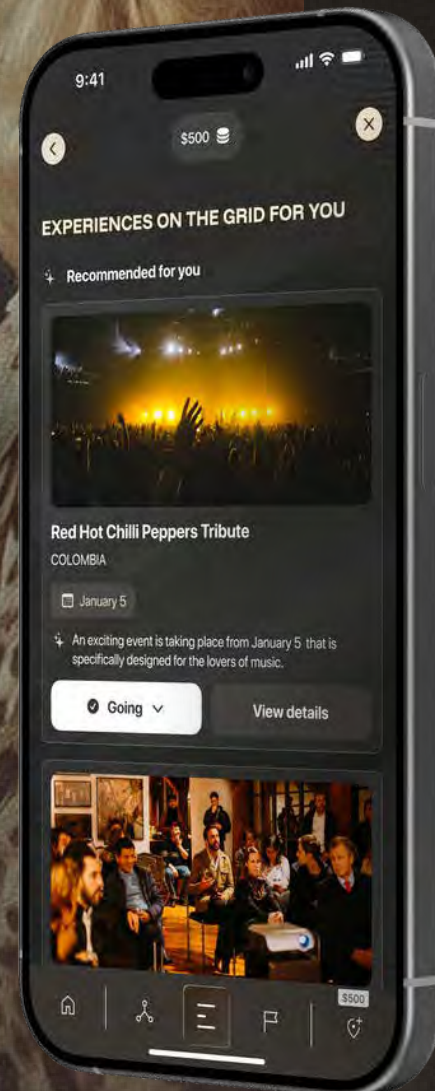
9:41

$500

EXPERIENCES ON THE GRID FOR YOU

Recommended for you

Red Hot Chilli Peppers Tribute

COLOMBIA

January 5

An exciting event is taking place from January 5 that is specifically designed for the lovers of music.

Going

View details

$500